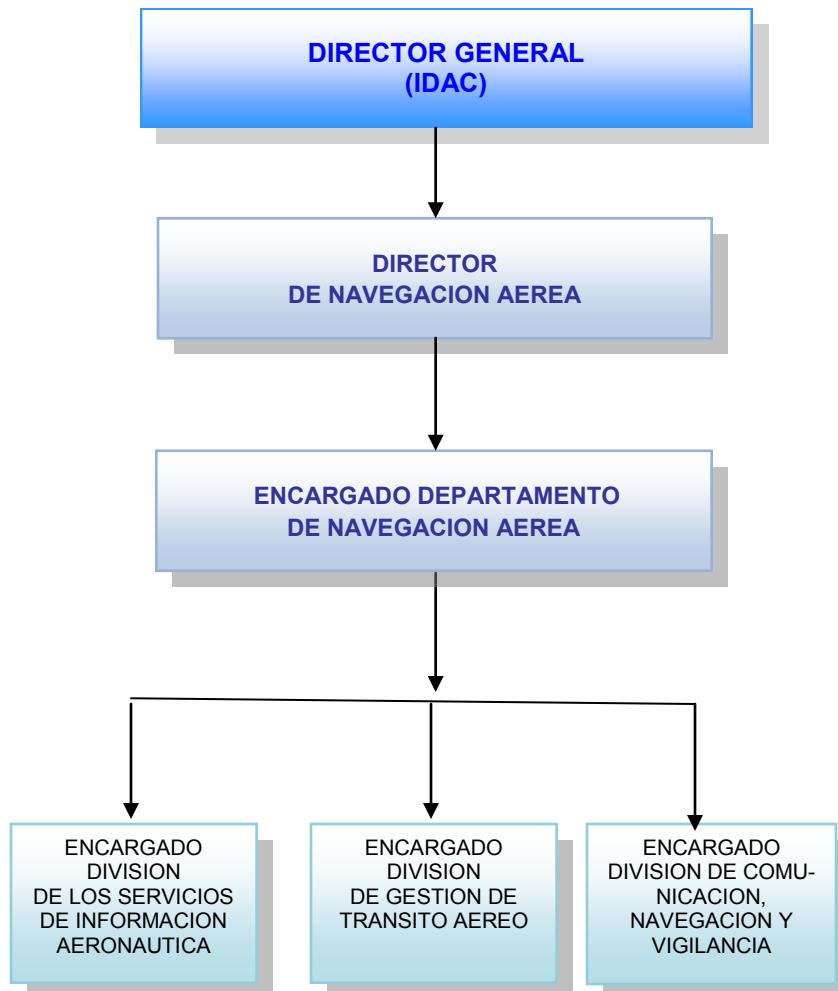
DIRECTOR GENERAL
(IDAC)

DIRECTOR
DE NAVEGACION AEREA

ENCARGADO DEPARTAMENTO
DE NAVEGACION AEREA

ENCARGADO
DIVISION
DE LOS SERVICIOS
DE INFORMACION
AERONAUTICA

ENCARGADO
DIVISION
DE GESTION DE
TRANSITO AEREO

ENCARGADO
DIVISION DE COMUNICACION,
NAVEGACION Y
VIGILANCIA